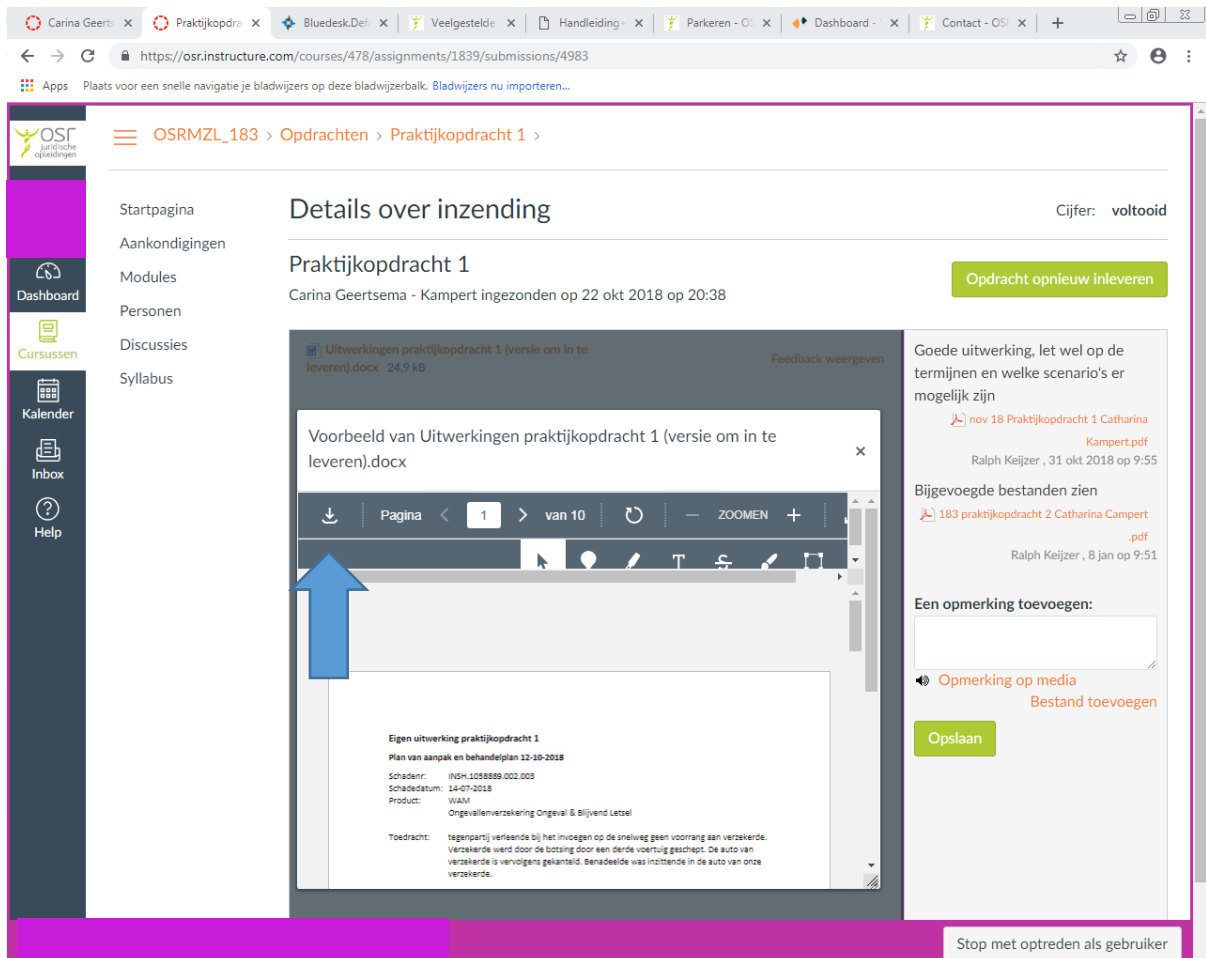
Carina Geerts × | Praktijkopdra × | Bluedesk.Def × | Veelgestelde × | Handleiding × | Parkeren - OS × | Dashboard - × | Contact - OS ×

https://osr.instructure.com/courses/478/assignments/1839/submissions/4983

Apps Plaats voor een snelle navigatie je bladwijzers op deze bladwijzerbalk. Bladwijzers nu importeren...

OSR juridische opleidingen

OSRMZL_183 > Opdrachten > Praktijkopdracht 1 >

Dashboard
Cursussen
Kalender
Inbox
Help

Startpagina
Aankondigingen
Modules
Personen
Discussies
Syllabus

Details over inzending

Cijfer: voltooid

Praktijkopdracht 1

Carina Geertsema - Kampert ingezonden op 22 okt 2018 op 20:38

Opdracht opnieuw inleveren

Uitwerkingen praktijkopdracht 1 (versie om in te leveren).docx 24.9 kB

Feedback weergeven

Voorbeeld van Uitwerkingen praktijkopdracht 1 (versie om in te leveren).docx ×

Pagina 1 van 10 — ZOOMEN +

Eigen uitwerking praktijkopdracht 1

Plan van aanpak en behandelplan 12-10-2018

Schadenr: INSH.1058889.002.003
Schadedatum: 14-07-2018
Product: WAM
Ongevallenverzekering Ongeval & Blijvend Letsel

Toedracht: tegenpartij verleende bij het invoegen op de snelweg geen voorrang aan verzekerde. Verzekerde werd door de botsing door een derde voertuig geschept. De auto van verzekerde is vervolgens gekanteld. Benadeelde was inzittende in de auto van onze verzekerde.

Goede uitwerking, let wel op de termijnen en welke scenario's er mogelijk zijn

nov 18 Praktijkopdracht 1 Catharina Kampert.pdf

Ralph Keijzer , 31 okt 2018 op 9:55

Bijgevoegde bestanden zien

183 praktijkopdracht 2 Catharina Campert .pdf

Ralph Keijzer , 8 jan op 9:51

Een opmerking toevoegen:

Opmerking op media

Bestand toevoegen

Opslaan

Stop met optreden als gebruiker